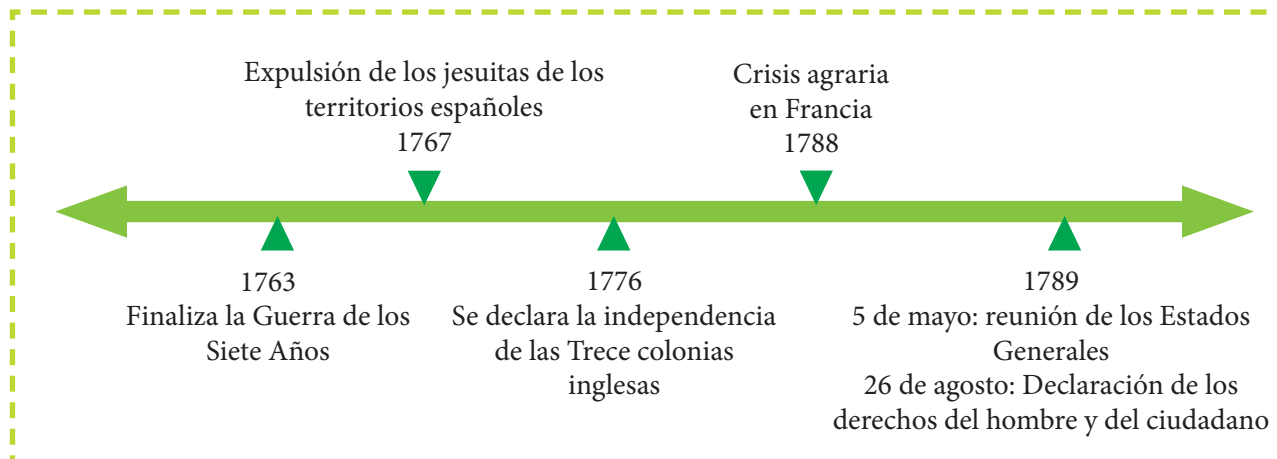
Expulsión de los jesuitas de los territorios españoles
1767

Crisis agraria en Francia
1788

1763
Finaliza la Guerra de los Siete Años

1776
Se declara la independencia de las Trece colonias inglesas

1789
5 de mayo: reunión de los Estados Generales
26 de agosto: Declaración de los derechos del hombre y del ciudadano